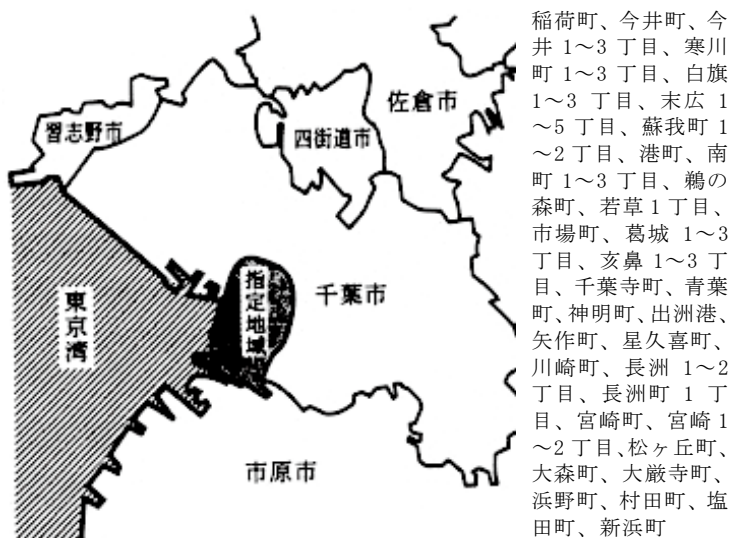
習志野市

四街道市

佐倉市

東京湾

指定地域

千葉市

市原市

稲荷町、今井町、今井 1～3 丁目、寒川町 1～3 丁目、白旗 1～3 丁目、末広 1～5 丁目、蘇我町 1～2 丁目、港町、南町 1～3 丁目、鵜の森町、若草 1 丁目、市場町、葛城 1～3 丁目、亥鼻 1～3 丁目、千葉寺町、青葉町、神明町、出洲港、矢作町、星久喜町、川崎町、長洲 1～2 丁目、長洲町 1 丁目、宮崎町、宮崎 1～2 丁目、松ヶ丘町、大森町、大厳寺町、浜野町、村田町、塩田町、新浜町